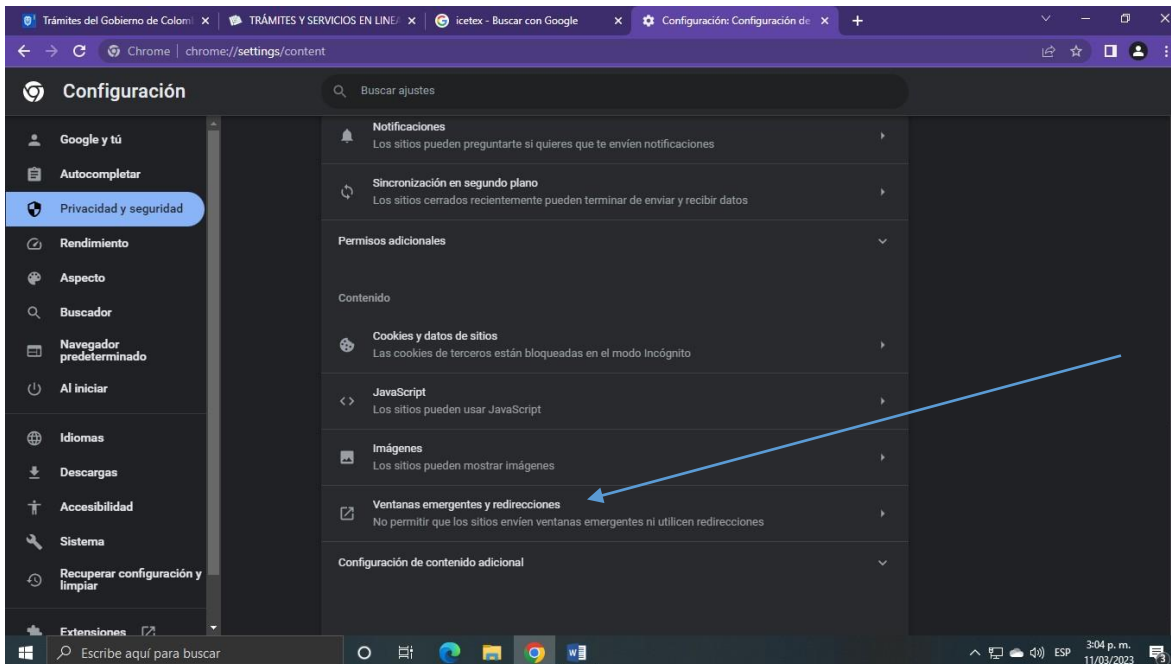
Trámites del Gobierno de Colomb ×
TRÁMITES Y SERVICIOS EN LINEA ×
icetex - Buscar con Google ×
Configuración: Configuración de ×
+

Chrome | chrome://settings/content

Configuración

Buscar ajustes

Google y tú
Autocompletar
Privacidad y seguridad
Rendimiento
Aspecto
Buscador
Navegador predeterminado
Al iniciar
Idiomas
Descargas
Accesibilidad
Sistema
Recuperar configuración y limpiar
Extensiones

Notificaciones
Los sitios pueden preguntarte si quieres que te envíen notificaciones

Sincronización en segundo plano
Los sitios cerrados recientemente pueden terminar de enviar y recibir datos

Permisos adicionales

Contenido

Cookies y datos de sitios
Las cookies de terceros están bloqueadas en el modo Incógnito

JavaScript
Los sitios pueden usar JavaScript

Imágenes
Los sitios pueden mostrar imágenes

Ventanas emergentes y redirecciones
No permitir que los sitios envíen ventanas emergentes ni utilicen redirecciones

Configuración de contenido adicional

Escribe aquí para buscar

ESP 3:04 p. m. 11/03/2023